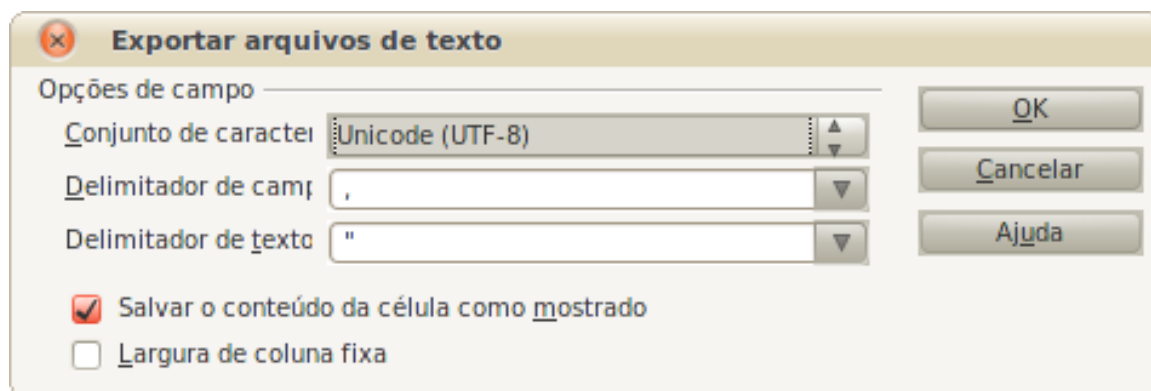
Exportar arquivos de texto

Opções de campo

Conjunto de caracter

Unicode (UTF-8)

Delimitador de camp

,

Delimitador de texto

"

Salvar o conteúdo da célula como mostrado

Largura de coluna fixa

OK

Cancelar

Ajuda